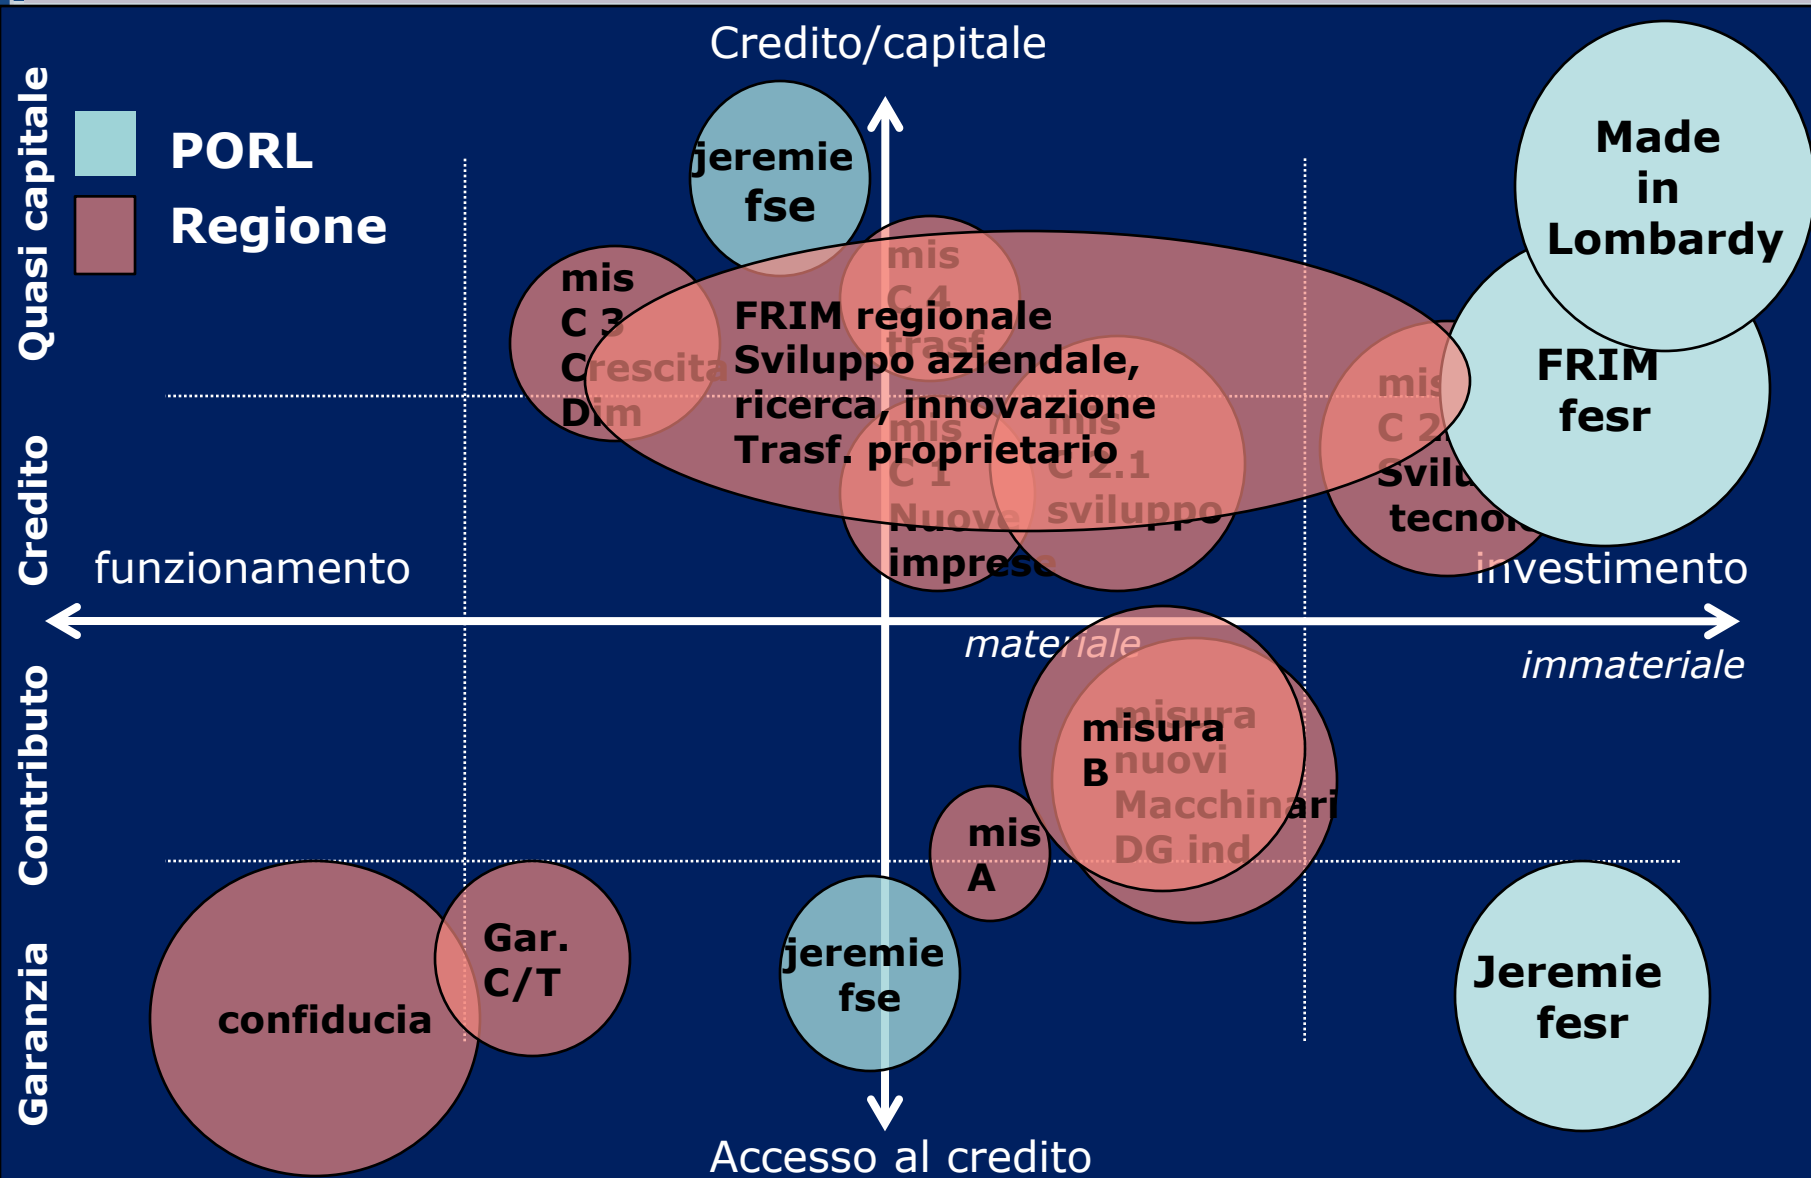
Credito/capitale

Quasi capitale
Credito
Contributo
Garanzia

PORL
Regione

jeremie fse

Made in Lombardy

mis C 3 Crescita Dim

mis C 4 trasf

FRIM regionale
Sviluppo aziendale, ricerca, innovazione
Trasf. proprietario

mis C 1 Nuove imprese

mis C 2.1 sviluppo

mis C 2 Svilu tecno

FRIM fesr

funzionamento

investimento

materiale

immateriale

misura B

misura nuovi Macchinari DG ind

mis A

Gar. C/T

confiducia

jeremie fse

Jeremie fesr

Accesso al credito